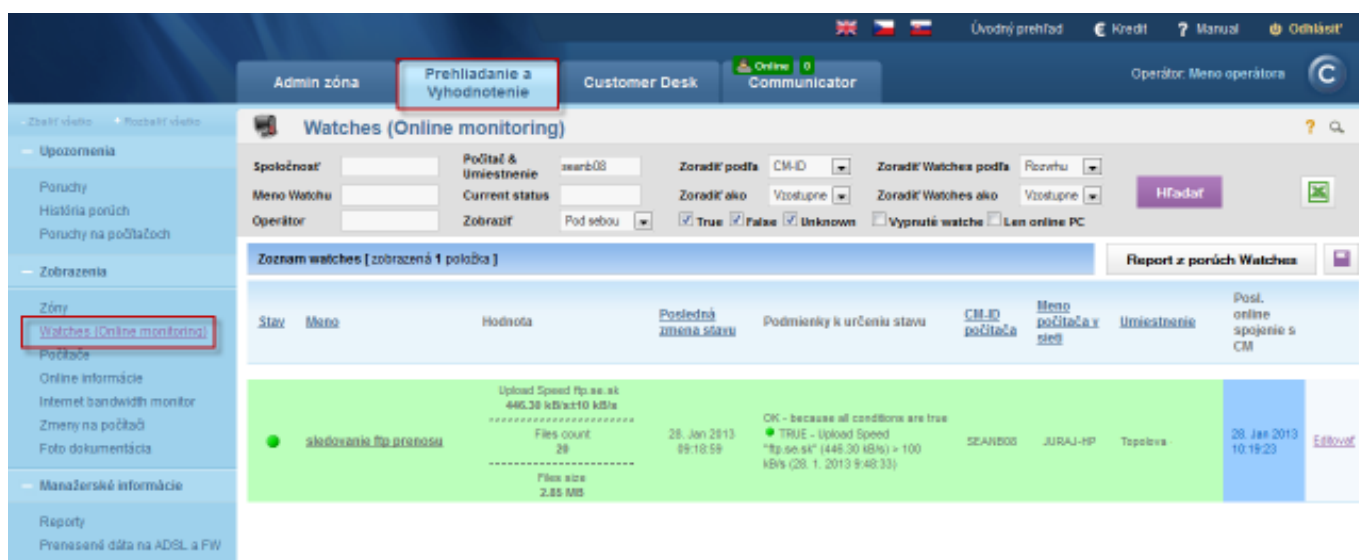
Úvodný prehľad € Kredit ? Manual Odhlásiť

Admin zóna Prehliadanie a Vyhodnotenie Customer Desk Online 0 Communicator Operátor: Meno operátora

- Zbaliť všetko + Rozbaliť všetko

Upozornenia
Poruchy
História porúch
Poruchy na počítačoch

Zobrazenia
Zóny
Watches (Online monitoring)
Počítače
Online informácie
Internet bandwidth monitor
Zmeny na počítači
Foto dokumentácia

Manažérske informácie
Reporty
Prenesené dáta na ADSL a FW

Watches (Online monitoring)

Spoločnosť Počítač & Umiestnenie seanb08 Zoradiť podľa CM-ID Zoradiť Watches podľa Rozvrhu
Meno Watchu Current status Zoradiť ako Vzostupne Zoradiť Watches ako Vzostupne Hľadať
Operátor Zobraziť Pod sebou True False Unknown Vypnuté watche Len online PC

Zoznam watches [ zobrazená 1 položka ]

Report z porúch Watches

| Stav | Meno | Hodnota | Posledná zmena stavu | Podmienky k určeniu stavu | CM-ID počítača | Meno počítača v sieti | Umiestnenie | Posl. online spojenie s CM | |
|---|---|---|---|---|---|---|---|---|---|
| | sledovanie ftp prenosu | Upload Speed ftp.se.sk 446.30 kB/s±10 kB/s Files count 20 Files size 2.85 MB | 28. Jan 2013 09:18:59 | OK - because all conditions are true TRUE - Upload Speed "ftp.se.sk" (446.30 kB/s) > 100 kB/s (28. 1. 2013 9:48:33) | SEANB08 | JURAJ-HP | Topolova | 28. Jan 2013 10:19:23 | Editovať |